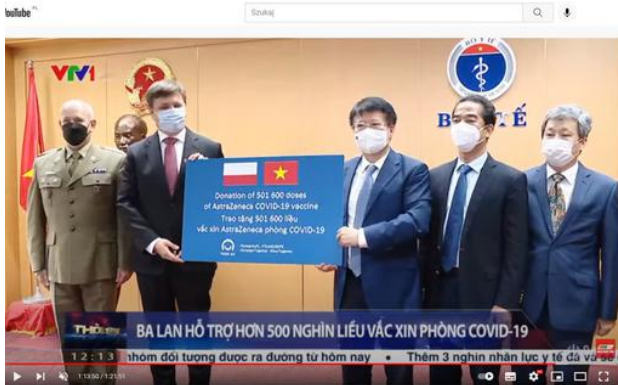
YouTube PL

Szukaj

VTV1

BỘ Y TẾ

Donation of 501 600 doses of AstraZeneca COVID-19 vaccine
Trao tặng 501 600 liều vắc xin AstraZeneca phòng COVID-19

BA LAN HỖ TRỢ HƠN 500 NGHÌN LIỀU VẮC XIN PHÒNG COVID-19

12:13

nhóm đối tượng được ra đường từ hôm nay • Thêm 3 nghìn nhân lực y tế đã va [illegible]

1:13:50 / 1:21:51